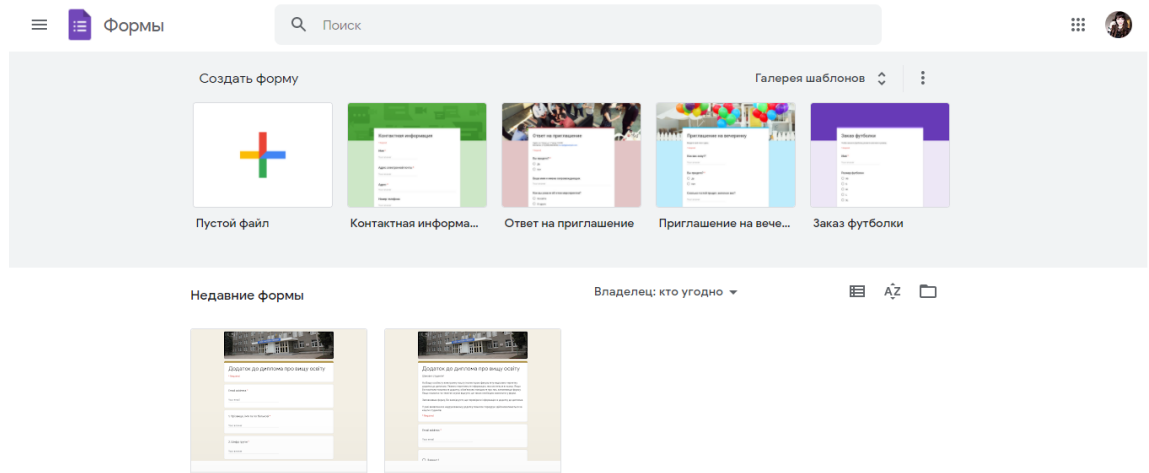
Формы

Поиск

Создать форму

Галерея шаблонов

Пустой файл

Контактная информа...

Ответ на приглашение

Приглашение на вече...

Заказ футболки

Недавние формы

Владелец: кто угодно

Додаток до диплома про вищу освіту

Додаток до диплома про вищу освіту